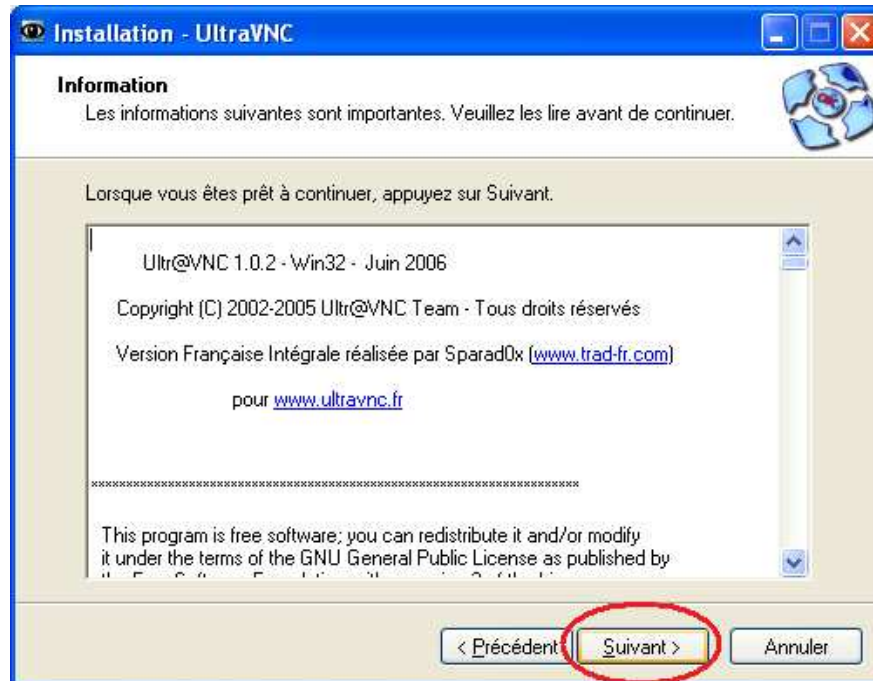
Installation - UltraVNC

Information
Les informations suivantes sont importantes. Veuillez les lire avant de continuer.

Lorsque vous êtes prêt à continuer, appuyez sur Suivant.

Ultr@VNC 1.0.2 - Win32 - Juin 2006

Copyright (C) 2002-2005 Ultr@VNC Team - Tous droits réservés

Version Française Intégrale réalisée par Sparad0x (www.trad-fr.com)

pour www.ultravnc.fr

************************************************************************

This program is free software; you can redistribute it and/or modify it under the terms of the GNU General Public License as published by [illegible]

< Précédent Suivant > Annuler